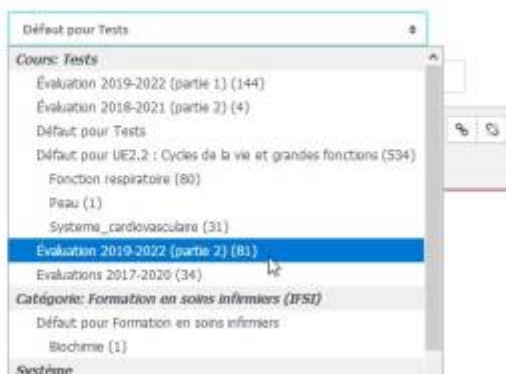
Défaut pour Tests

Cours: Tests
Évaluation 2019-2022 (partie 1) (144)
Évaluation 2018-2021 (partie 2) (4)
Défaut pour Tests
Défaut pour UE2.2 : Cycles de la vie et grandes fonctions (534)
Fonction respiratoire (80)
Peau (1)
Systeme_cardiovasculaire (31)
Évaluation 2019-2022 (partie 2) (81)
Evaluations 2017-2020 (34)
Catégorie: Formation en soins infirmiers (IFSI)
Défaut pour Formation en soins infirmiers
Biochimie (1)
Système